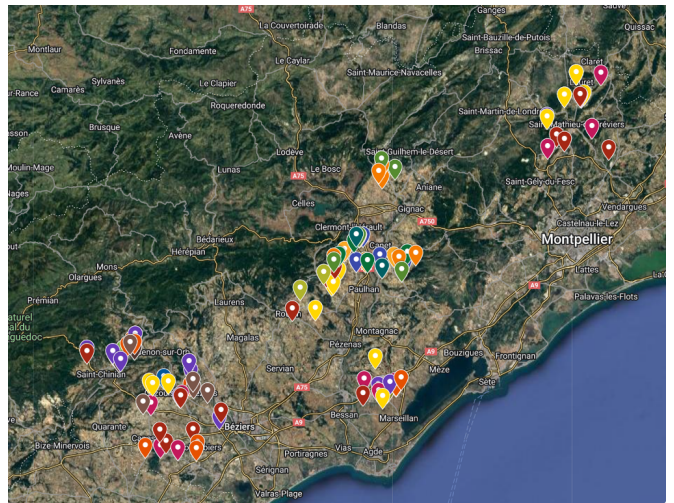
A75
Ganges
La Couvertoirade
Blandas
Saint-Bauzille-de-Putois
Sauve
Quissac
Montlaur
Fondamente
Brissac
Claret
Le Caylar
Sylvanès
Camarès
Le Clapier
Saint-Maurice-Navacelles
Saint-Martin-de-Londres
ur-Rance
Roqueredonde
Saint-Mathieu-de-Tréviers
Brusque
Avène
Lodève
Saint-Guilhem-le-Désert
Moulin-Mage
Lunas
A75
Le Bosc
Aniane
Saint-Gély-du-Fesc
Vendargues
Nages
Celles
Gignac
Castelnau-le-Lez
Clermont-l'Hérault
A750
Bédarieux
Canet
Montpellier
Hérépian
Mons
Lattes
Olargues
Paulhan
A9
Palavas-les-Flots
Prémian
Laurens
Roujan
aturel
du
guedoc
Montagnac
Magalas
Frontignan
Pézenas
A9
Bouzigues
Saint-Chinian
Mèze
Servian
A75
Sète
Quarante
Bessan
Marseillan
Béziers
Bize-Minervois
A9
Vias
Agde
Portiragnes
Sérignan
Valras-Plage